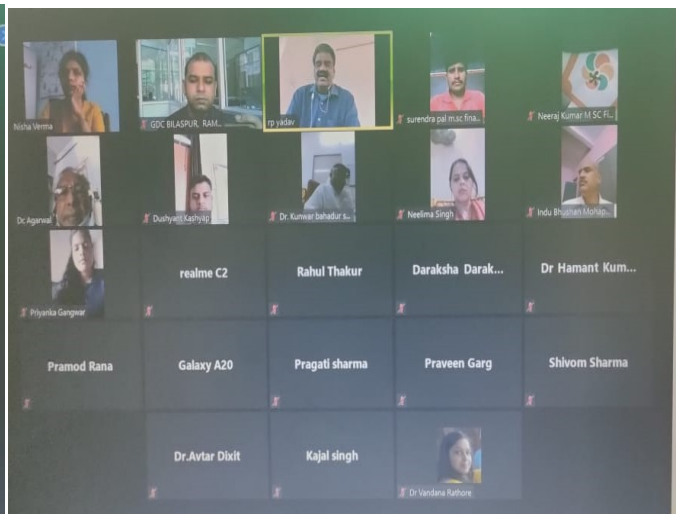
Nisha Verma
GDC BILASPUR, RAM...
rp yadav
surendra pal msc fina...
Neeraj Kumar M SC Fl...
Dr Agarwal
Dushyant Kashyap
Dr. Kunwar bahadur s...
Neelima Singh
Indu Bhushan Mohap...
Priyanka Gangwar
realme C2
Rahul Thakur
Daraksha Darak...
Dr Hamant Kum...
Pramod Rana
Galaxy A20
Pragati sharma
Praveen Garg
Shivom Sharma
Dr.Avtar Dixit
Kajal singh
Dr Vandana Rathore